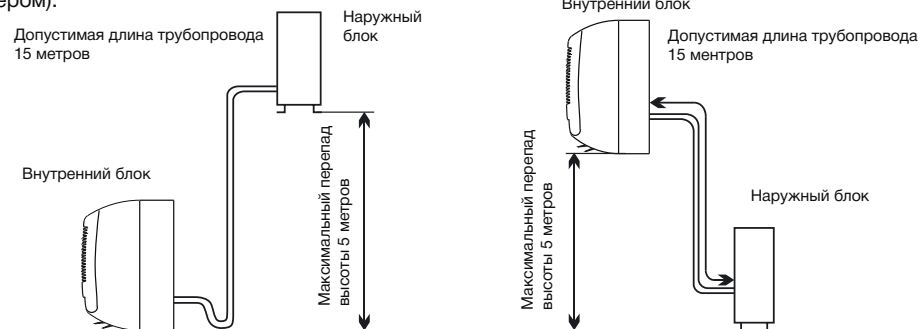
ером).

Допустимая длина трубопровода 15 метров

Наружный блок

Внутренний блок

Максимальный перепад высоты 5 метров

Внутренний блок

Допустимая длина трубопровода 15 ментров

Максимальный перепад высоты 5 метров

Наружный блок